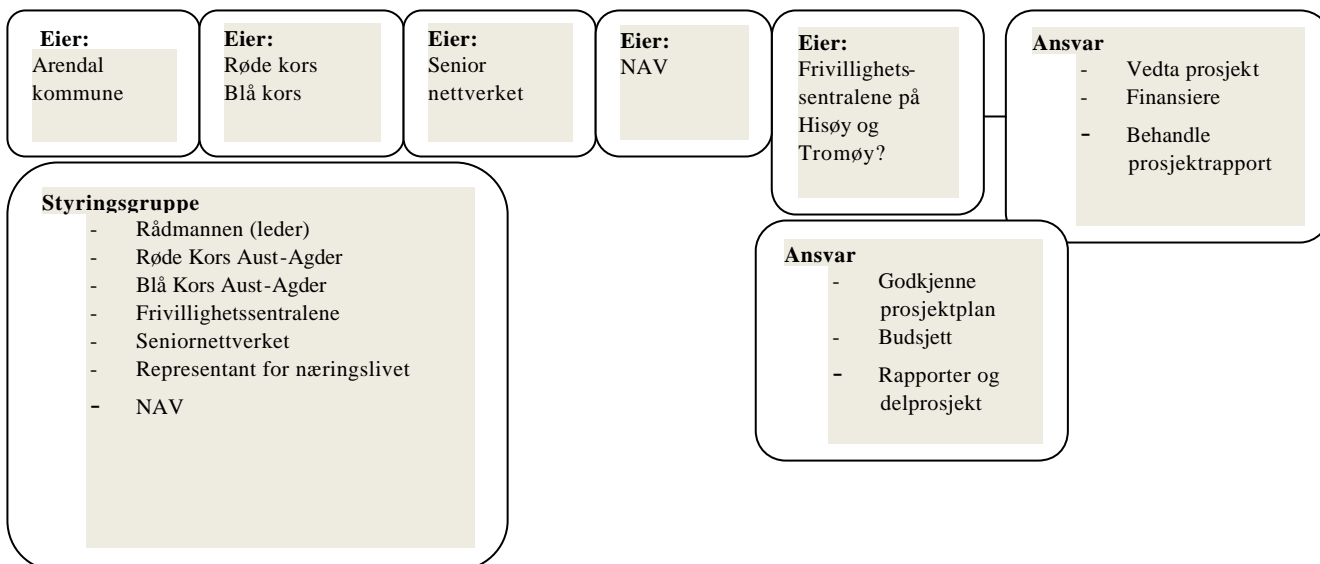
Eier:
Arendal kommune

Eier:
Røde kors
Blå kors

Eier:
Senior nettverket

Eier:
NAV

Eier:
Frivillighetssentralene på Hisøy og Tromøy?

Ansvar
- Vedta prosjekt
- Finansiere
- Behandle prosjektrapport

Styringsgruppe
- Rådmannen (leder)
- Røde Kors Aust-Agder
- Blå Kors Aust-Agder
- Frivillighetssentralene
- Seniornettverket
- Representant for næringslivet
- NAV

Ansvar
- Godkjenne prosjektplan
- Budsjett
- Rapporter og delprosjekt